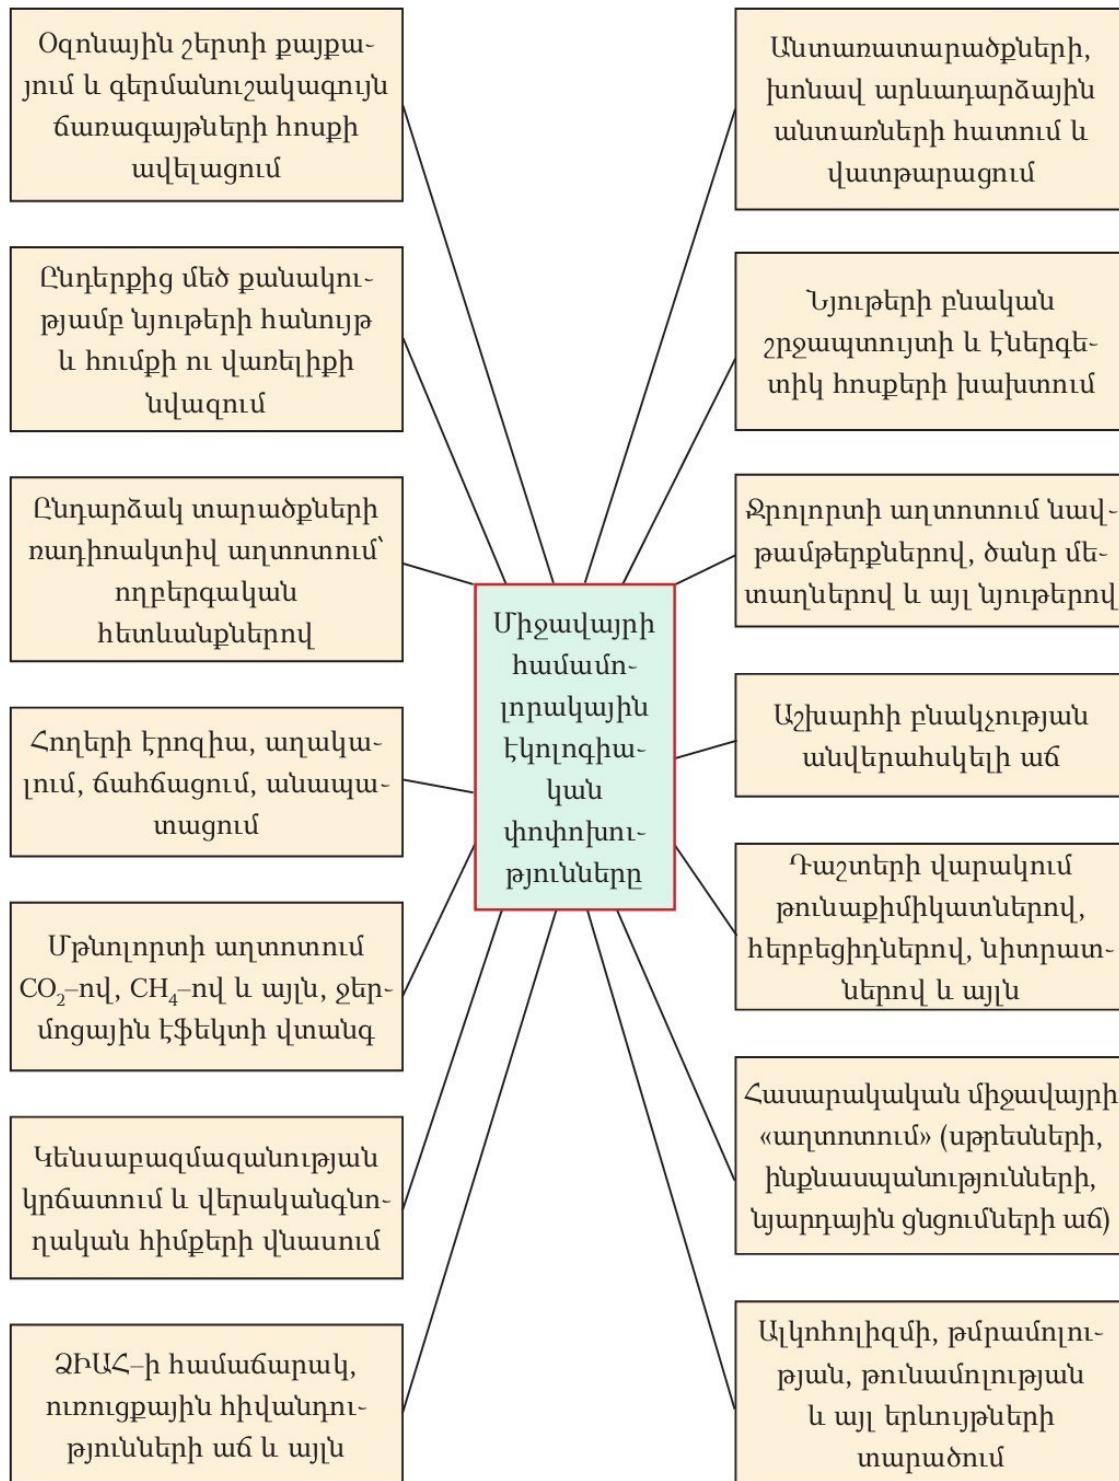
Միջավայրի համամոլորակային էկոլոգիական փոփոխությունները

Օզոնային շերտի քայքայում և գերմանուշակագույն ճառագայթների հոսքի ավելացում

Ընդերքից մեծ քանակությամբ նյութերի հանույթ և հումքի ու վառելիքի նվազում

Ընդարձակ տարածքների ռադիոակտիվ աղտոտում՝ ողբերգական հետևանքներով

Հողերի էրոզիա, աղակալում, ճահճացում, անապատացում

Մթնոլորտի աղտոտում $CO_2$–ով, $CH_4$–ով և այլն, ջերմոցային էֆեկտի վտանգ

Կենսաբազմազանության կրճատում և վերականգնողական հիմքերի վնասում

ՁԻԱՀ–ի համաճարակ, ուռուցքային հիվանդությունների աճ և այլն

Անտառատարածքների, խոնավ արևադարձային անտառների հատում և վատթարացում

Նյութերի բնական շրջապտույտի և էներգետիկ հոսքերի խախտում

Ջրոլորտի աղտոտում նավթամթերքներով, ծանր մետաղներով և այլ նյութերով

Աշխարհի բնակչության անվերահսկելի աճ

Դաշտերի վարակում թունաքիմիկատներով, հերբեցիդներով, նիտրատներով և այլն

Հասարակական միջավայրի «աղտոտում» (սթրեսների, ինքնասպանությունների, նյարդային ցնցումների աճ)

Ալկոհոլիզմի, թմրամոլության, թունամոլության և այլ երևույթների տարածում